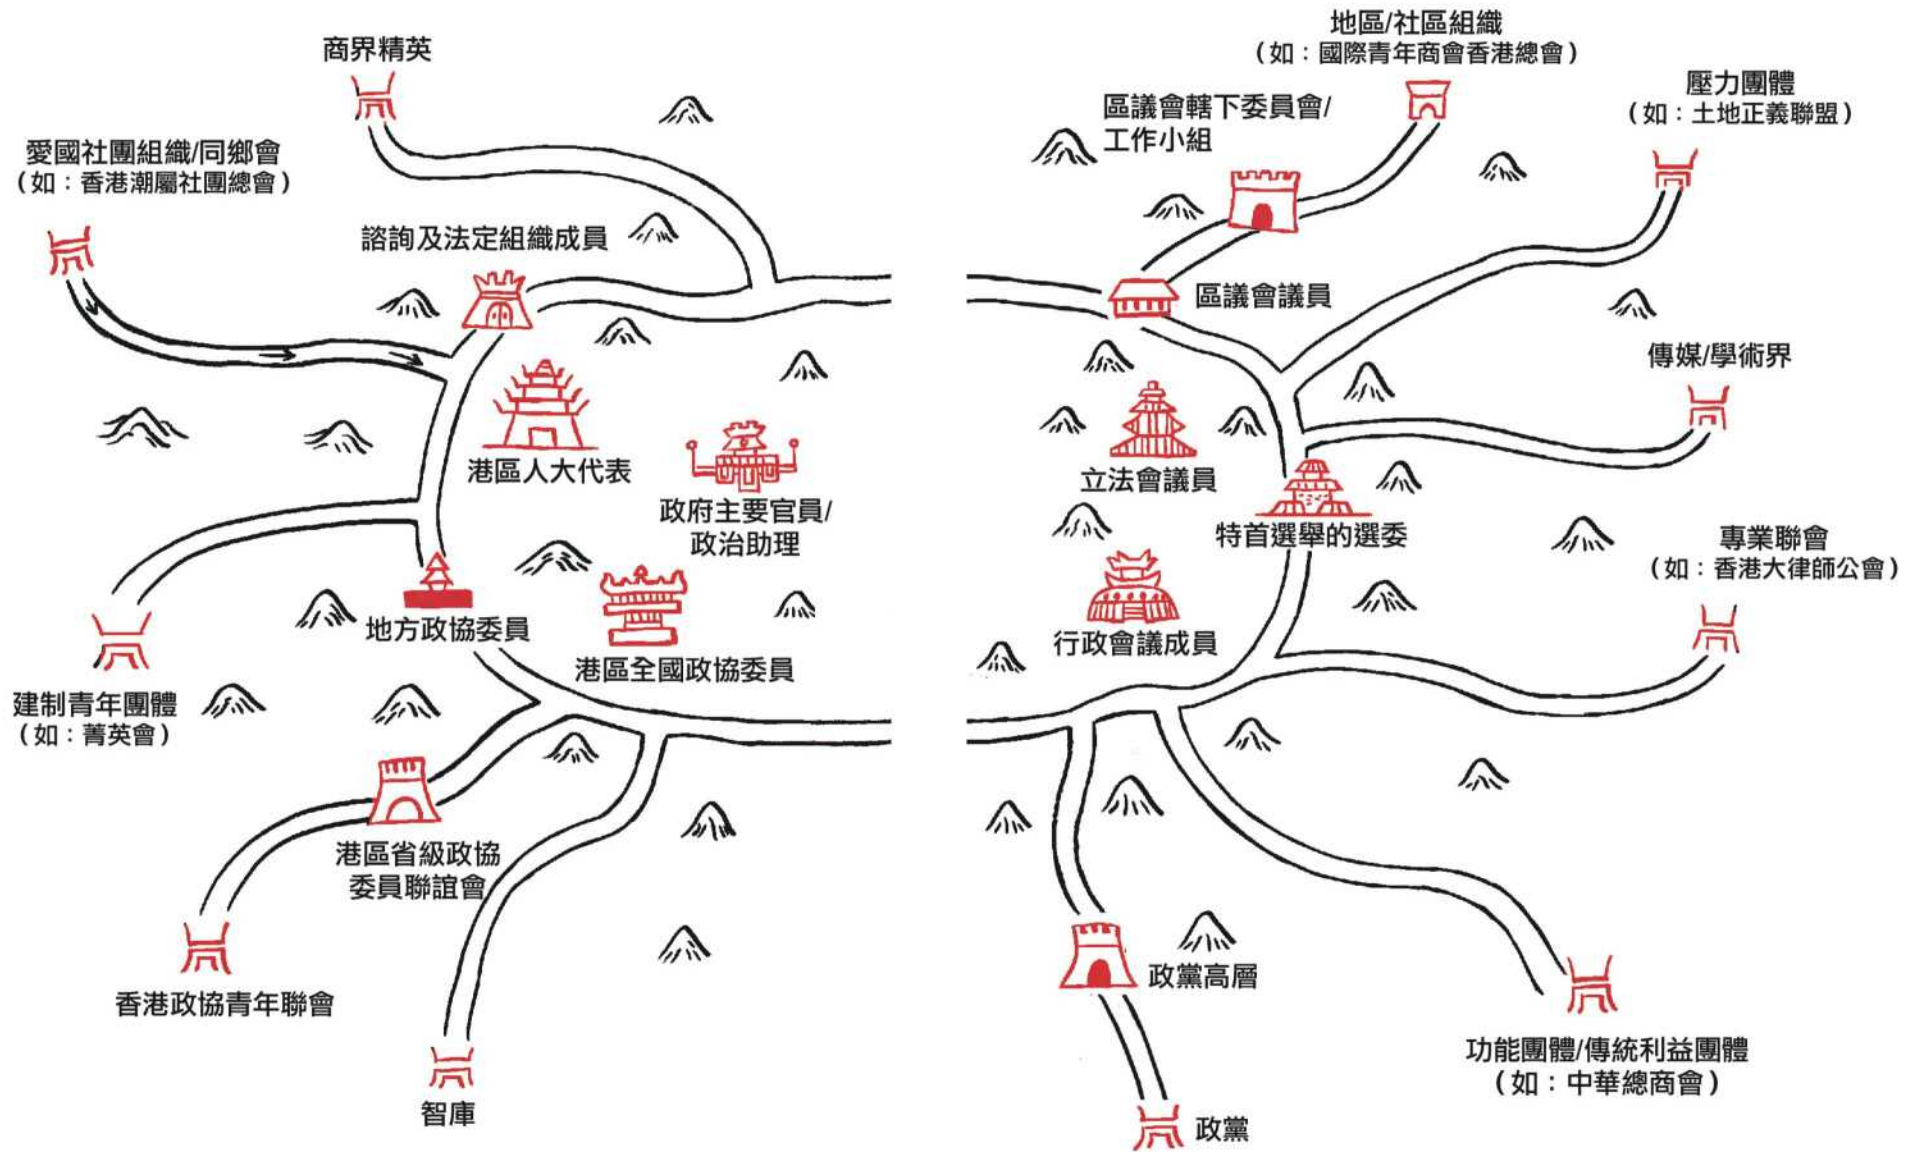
商界精英

愛國社團組織/同鄉會
（如：香港潮屬社團總會）

諮詢及法定組織成員

港區人大代表

政府主要官員/
政治助理

地方政協委員

港區全國政協委員

建制青年團體
（如：菁英會）

港區省級政協
委員聯誼會

香港政協青年聯會

智庫

地區/社區組織
（如：國際青年商會香港總會）

區議會轄下委員會/
工作小組

壓力團體
（如：土地正義聯盟）

區議會議員

傳媒/學術界

立法會議員

特首選舉的選委

專業聯會
（如：香港大律師公會）

行政會議成員

政黨高層

功能團體/傳統利益團體
（如：中華總商會）

政黨